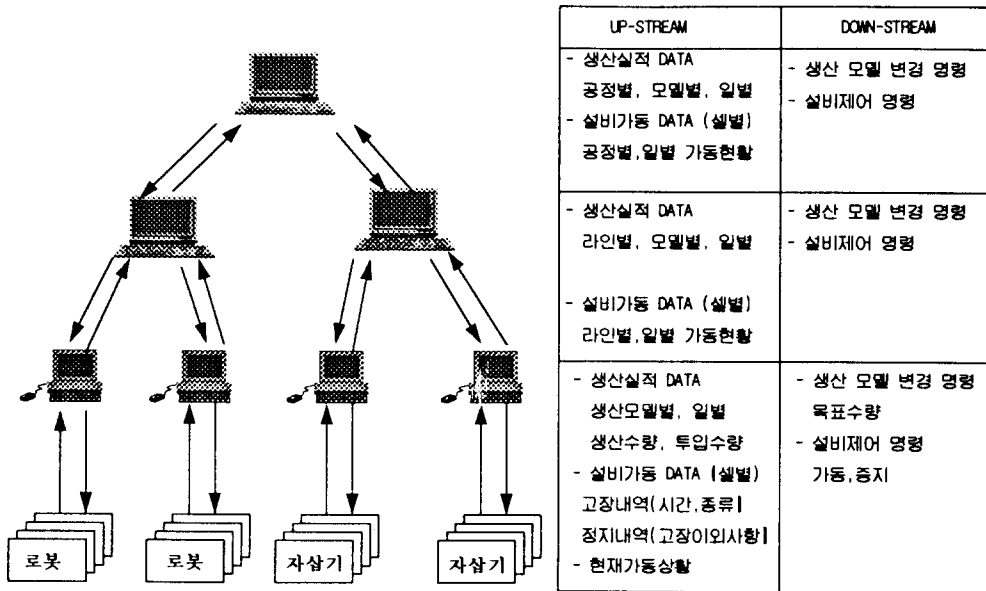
로봇

로봇

자삽기

자삽기

| UP-STREAM | DOWN-STREAM |
|---|---|
| - 생산실적 DATA 공정별, 모델별, 일별 - 설비가동 DATA (셀별) 공정별,일별 가동현황 | - 생산 모델 변경 명령 - 설비제어 명령 |
| - 생산실적 DATA 라인별, 모델별, 일별 - 설비가동 DATA (셀별) 라인별,일별 가동현황 | - 생산 모델 변경 명령 - 설비제어 명령 |
| - 생산실적 DATA 생산모델별, 일별 생산수량, 투입수량 - 설비가동 DATA (셀별) 고장내역(시간,종류) 정지내역(고장이외사항) - 현재가동상황 | - 생산 모델 변경 명령 목표수량 - 설비제어 명령 가동,중지 |